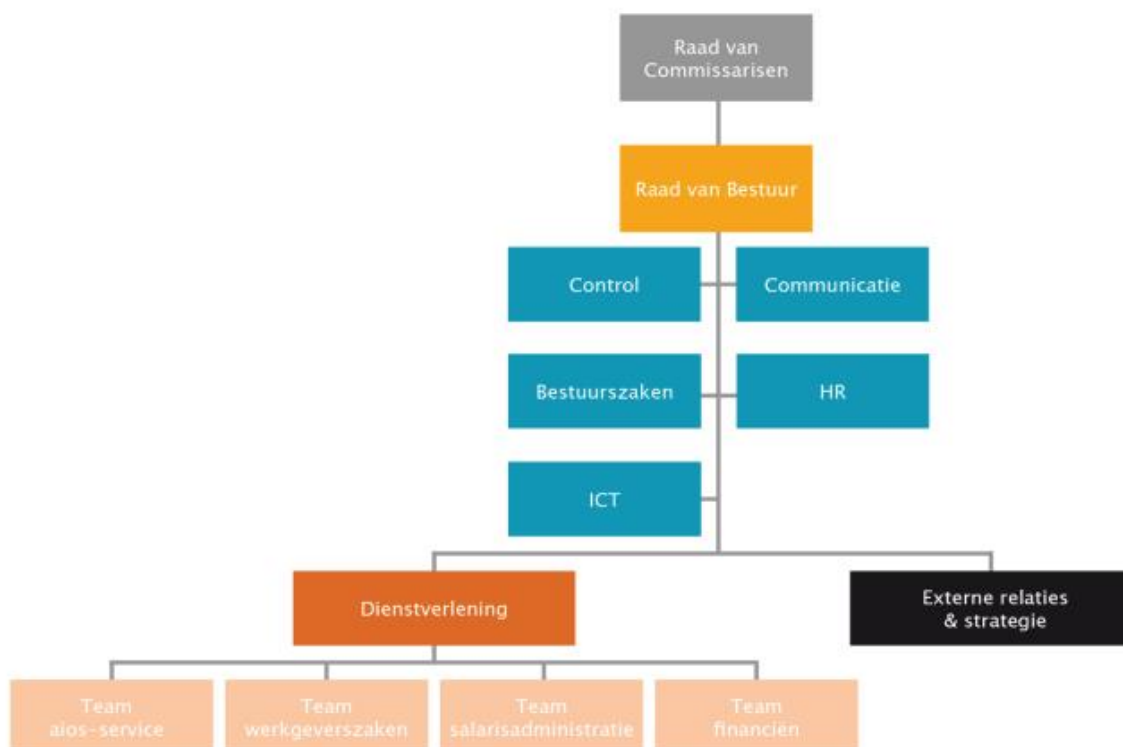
Raad van Commissarisen

Raad van Bestuur

Control

Communicatie

Bestuurszaken

HR

ICT

Dienstverlening

Externe relaties & strategie

Team aios-service

Team werkgeverszaken

Team salarisadministratie

Team financiën